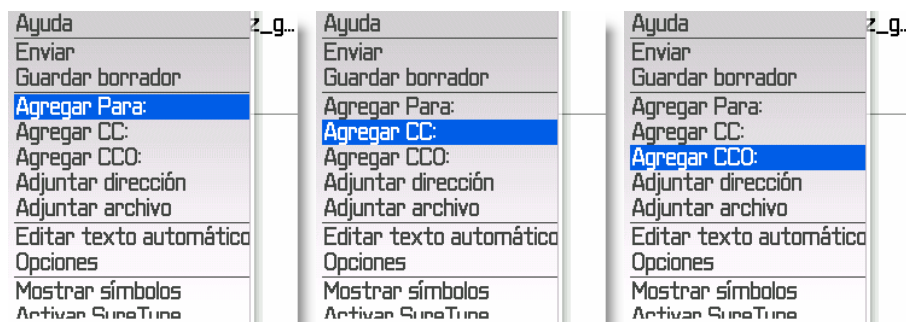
Ayuda
Enviar
Guardar borrador
Agregar Para:
Agregar CC:
Agregar CCO:
Adjuntar dirección
Adjuntar archivo
Editar texto automático
Opciones
Mostrar símbolos
Activar SureType

z_g...

Ayuda
Enviar
Guardar borrador
Agregar Para:
Agregar CC:
Agregar CCO:
Adjuntar dirección
Adjuntar archivo
Editar texto automático
Opciones
Mostrar símbolos
Activar SureType

Ayuda
Enviar
Guardar borrador
Agregar Para:
Agregar CC:
Agregar CCO:
Adjuntar dirección
Adjuntar archivo
Editar texto automático
Opciones
Mostrar símbolos
Activar SureType

z_g...